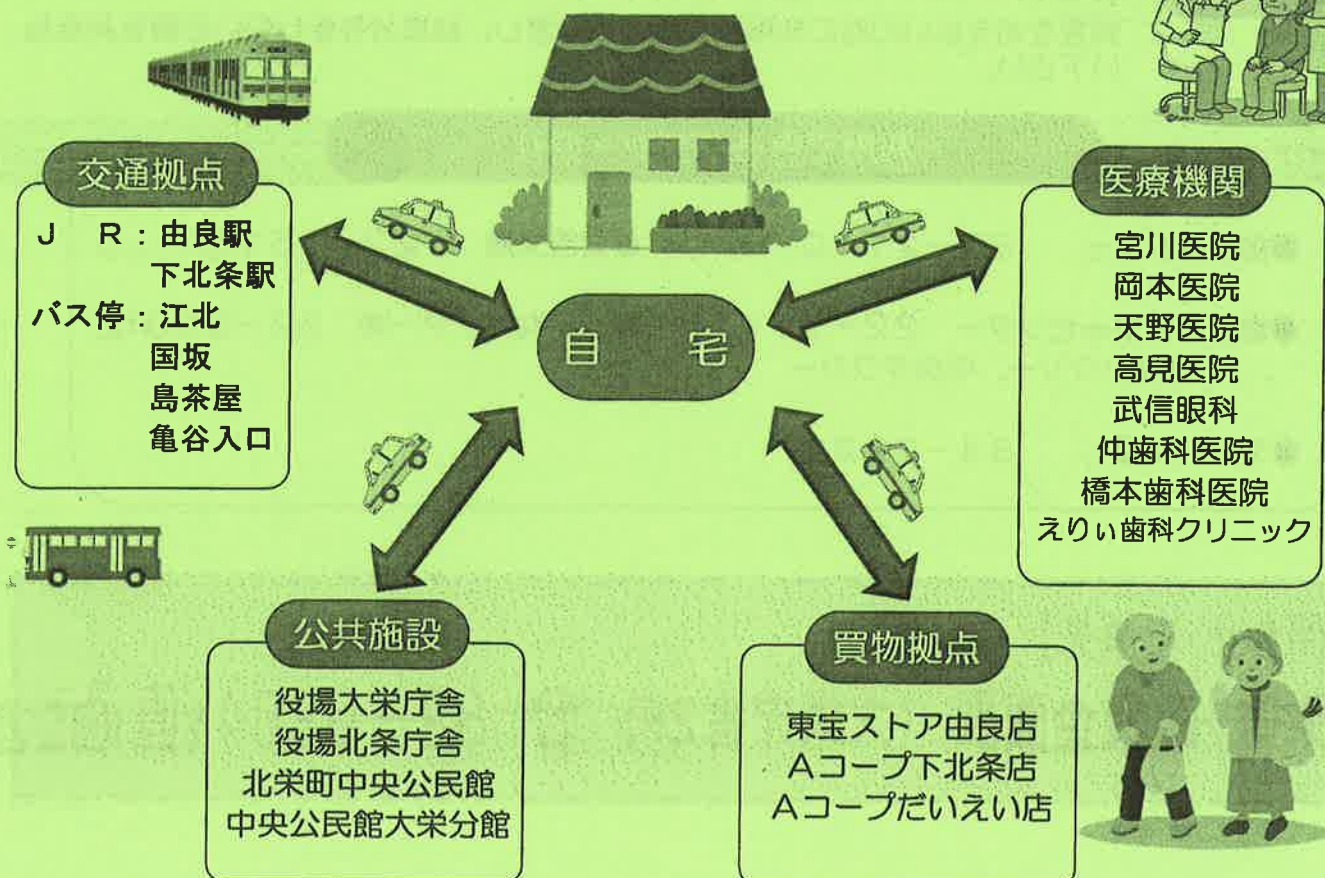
交通拠点

J R：由良駅
下北条駅
バス停：江北
国坂
島茶屋
亀谷入口

自 宅

医療機関

宮川医院
岡本医院
天野医院
高見医院
武信眼科
仲歯科医院
橋本歯科医院
えりぃ歯科クリニック

公共施設

役場大栄庁舎
役場北条庁舎
北栄町中央公民館
中央公民館大栄分館

買物拠点

東宝ストア由良店
Aコープ下北条店
Aコープだいえい店